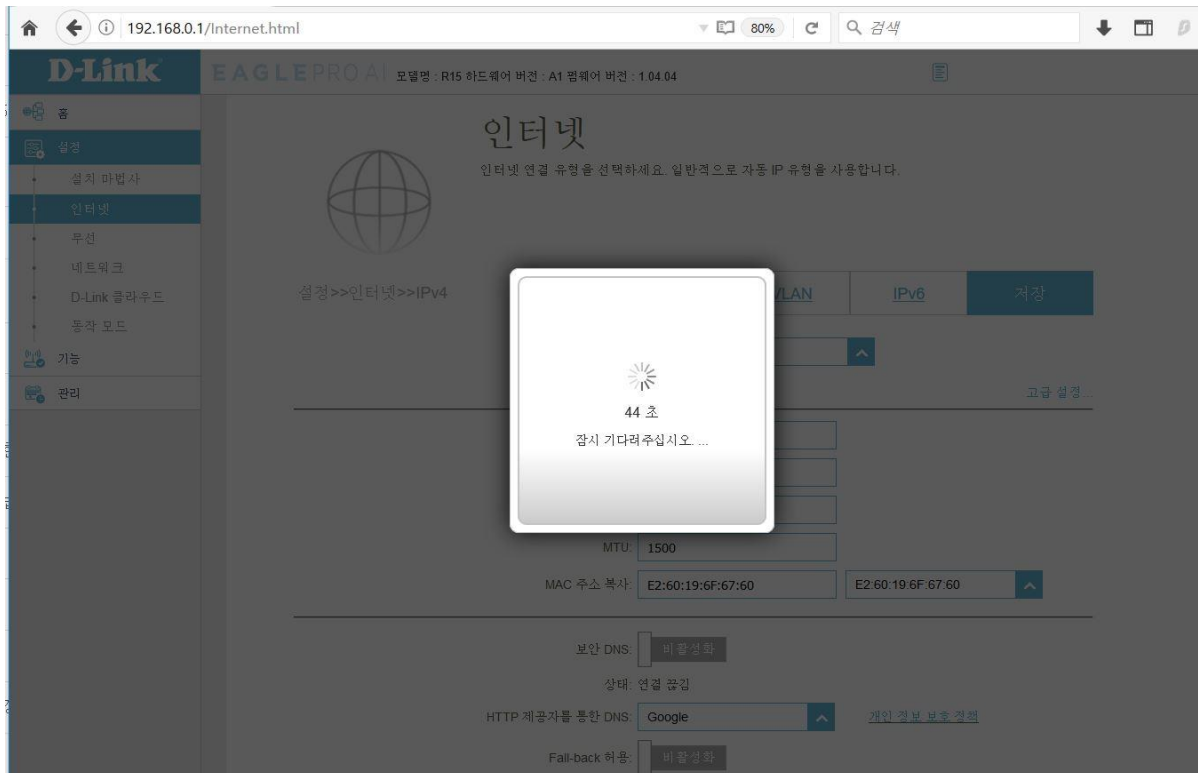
192.168.0.1/Internet.html

80%

검색

D-Link

EAGLE PRO AI 모델명 : R15 하드웨어 버전 : A1 펌웨어 버전 : 1.04.04

홈

설정

설치 마법사

인터넷

무선

네트워크

D-Link 클라우드

동작 모드

기능

관리

인터넷

인터넷 연결 유형을 선택하세요. 일반적으로 자동 IP 유형을 사용합니다.

설정>>인터넷>>IPv4

VLAN

IPv6

저장

고급 설정...

44 초

잠시 기다려주십시오. ...

MTU: 1500

MAC 주소 복사: E2:60:19:6F:67:60

E2:60:19:6F:67:60

보안 DNS: 비활성화

상태: 연결 끊김

HTTP 제공자를 통한 DNS: Google

개인 정보 보호 정책

Fall-back 허용: 비활성화